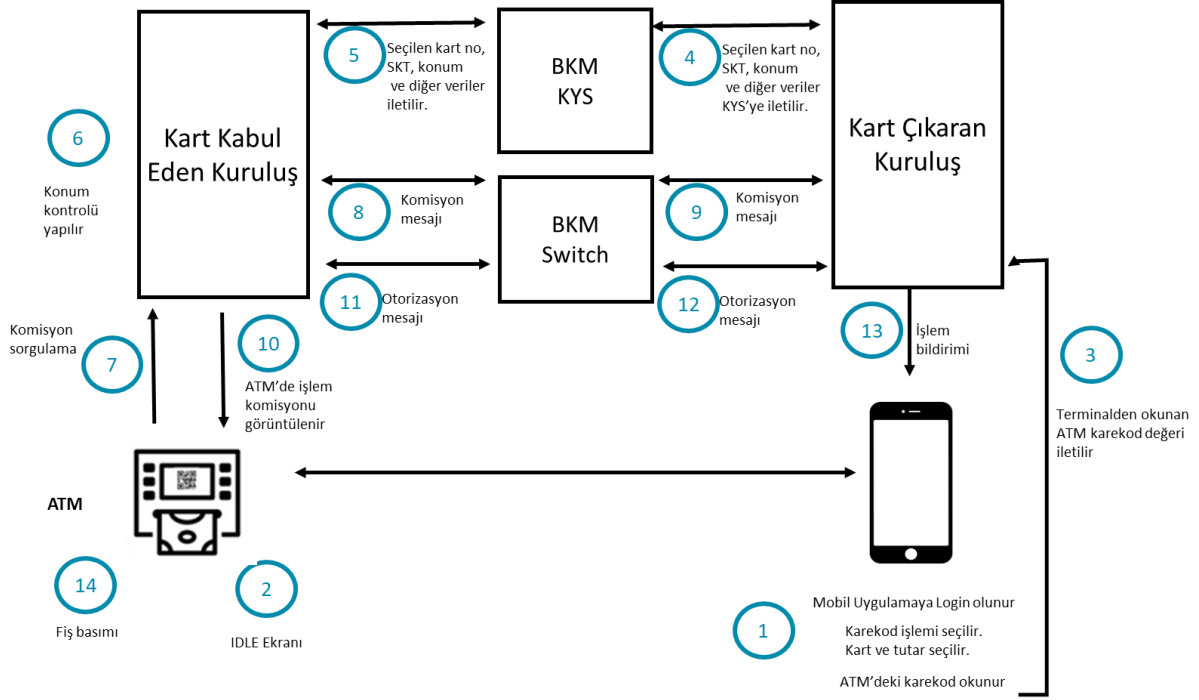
Kart Kabul Eden Kuruluş

5 Seçilen kart no, SKT, konum ve diğer veriler iletilir.

BKM KYS

4 Seçilen kart no, SKT, konum ve diğer veriler KYS'ye iletilir.

Kart Çıkaran Kuruluş

6 Konum kontrolü yapılır

8 Komisyon mesajı

BKM Switch

9 Komisyon mesajı

11 Otorizasyon mesajı

12 Otorizasyon mesajı

13 İşlem bildirimi

3 Terminalden okunan ATM karekod değeri iletilir

Komisyon sorgulama 7

10 ATM'de işlem komisyonu görüntülenir

ATM

14 Fiş basımı

2 IDLE Ekranı

1 Mobil Uygulamaya Login olunur

Karekod işlemi seçilir. Kart ve tutar seçilir.

ATM'deki karekod okunur